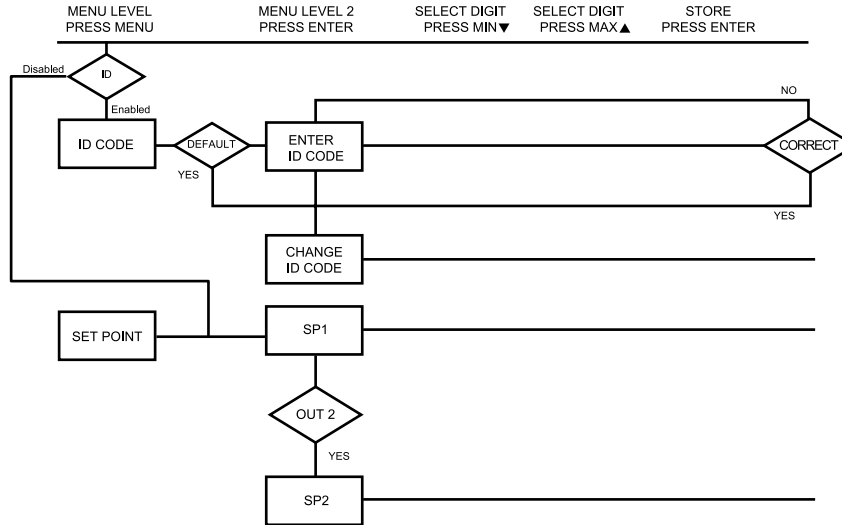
MENU LEVEL
PRESS MENU

MENU LEVEL 2
PRESS ENTER

SELECT DIGIT
PRESS MIN ▼

SELECT DIGIT
PRESS MAX ▲

STORE
PRESS ENTER

Disabled

ID

Enabled

ID CODE

DEFAULT

YES

ENTER
ID CODE

NO

CORRECT

YES

CHANGE
ID CODE

SET POINT

SP1

OUT 2

YES

SP2